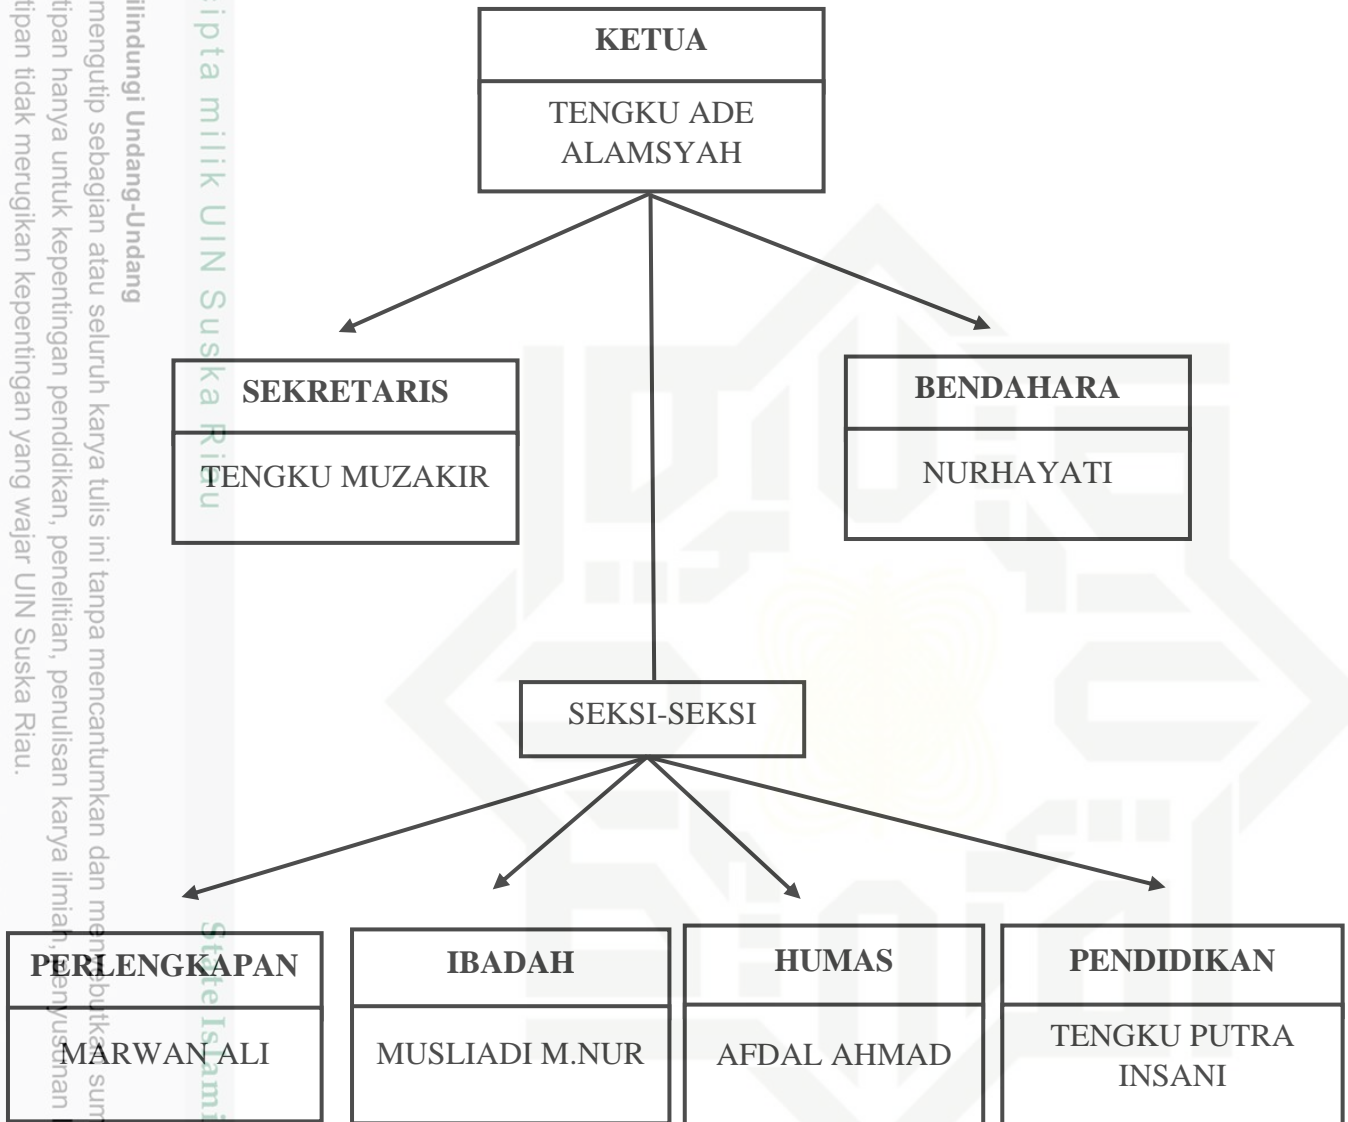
ipta milik UIN Suska Riau

lindungi Undang-Undang
mengutip sebagian atau seluruh karya tulis ini tanpa mencantumkan dan menyebutkan sum
tipan hanya untuk kepentingan pendidikan, penelitian, penulisan karya ilmiah, penyusunan
tipan tidak merugikan kepentingan yang wajar UIN Suska Riau.

State Islami

KETUA
TENGKU ADE ALAMSYAH

SEKRETARIS
TENGKU MUZAKIR

BENDAHARA
NURHAYATI

SEKSI-SEKSI

PERLENGKAPAN
MARWAN ALI

IBADAH
MUSLIADI M.NUR

HUMAS
AFDAL AHMAD

PENDIDIKAN
TENGKU PUTRA INSANI